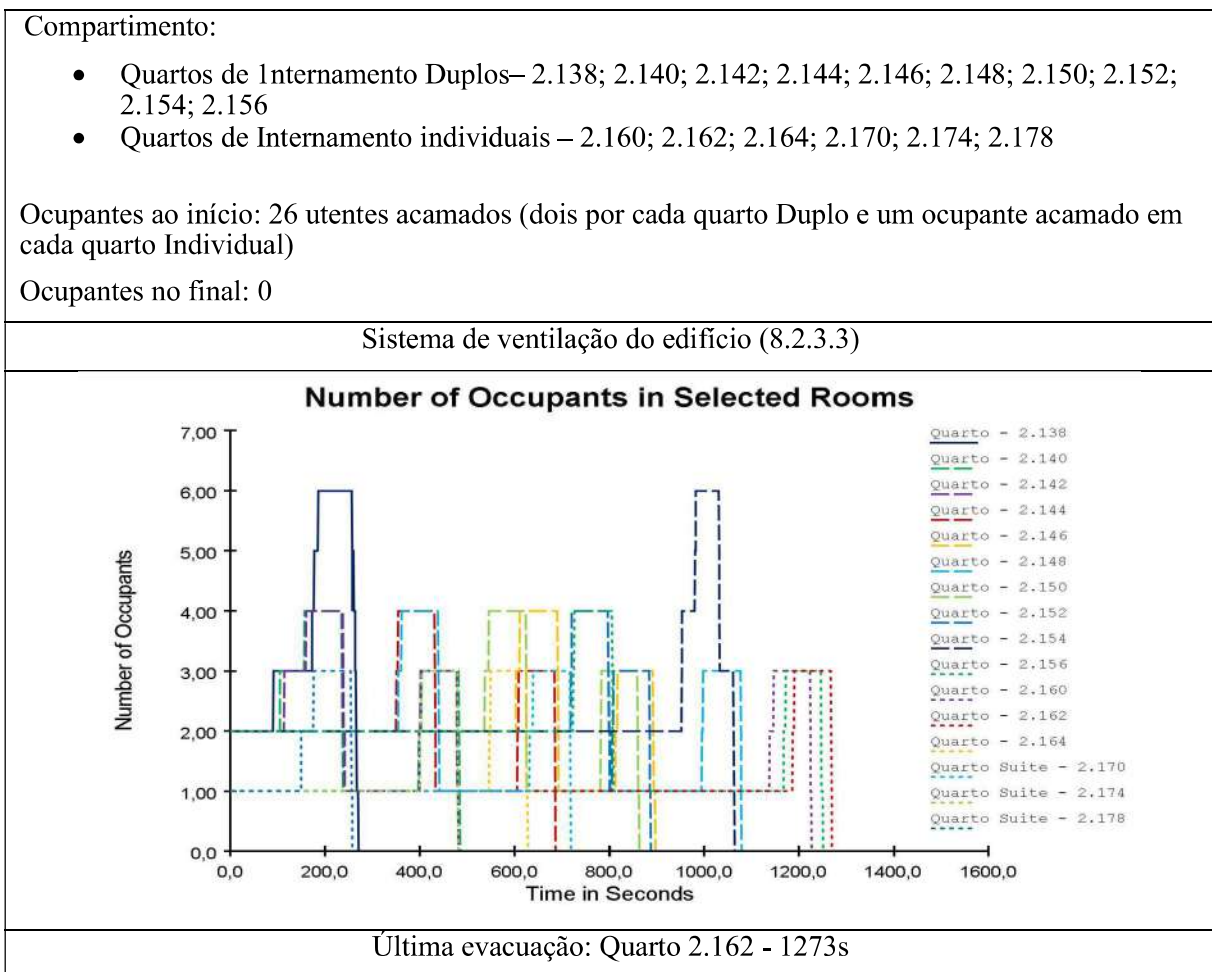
Compartimento:

- Quartos de 1nternamento Duplos– 2.138; 2.140; 2.142; 2.144; 2.146; 2.148; 2.150; 2.152; 2.154; 2.156
- Quartos de Internamento individuais – 2.160; 2.162; 2.164; 2.170; 2.174; 2.178

Ocupantes ao início: 26 utentes acamados (dois por cada quarto Duplo e um ocupante acamado em cada quarto Individual)

Ocupantes no final: 0

Sistema de ventilação do edifício (8.2.3.3)

Number of Occupants in Selected Rooms

Number of Occupants

7,00
6,00
5,00
4,00
3,00
2,00
1,00
0,0

0,0 200,0 400,0 600,0 800,0 1000,0 1200,0 1400,0 1600,0

Time in Seconds

Quarto - 2.138
Quarto - 2.140
Quarto - 2.142
Quarto - 2.144
Quarto - 2.146
Quarto - 2.148
Quarto - 2.150
Quarto - 2.152
Quarto - 2.154
Quarto - 2.156
Quarto - 2.160
Quarto - 2.162
Quarto - 2.164
Quarto Suite - 2.170
Quarto Suite - 2.174
Quarto Suite - 2.178

Última evacuação: Quarto 2.162 - 1273s